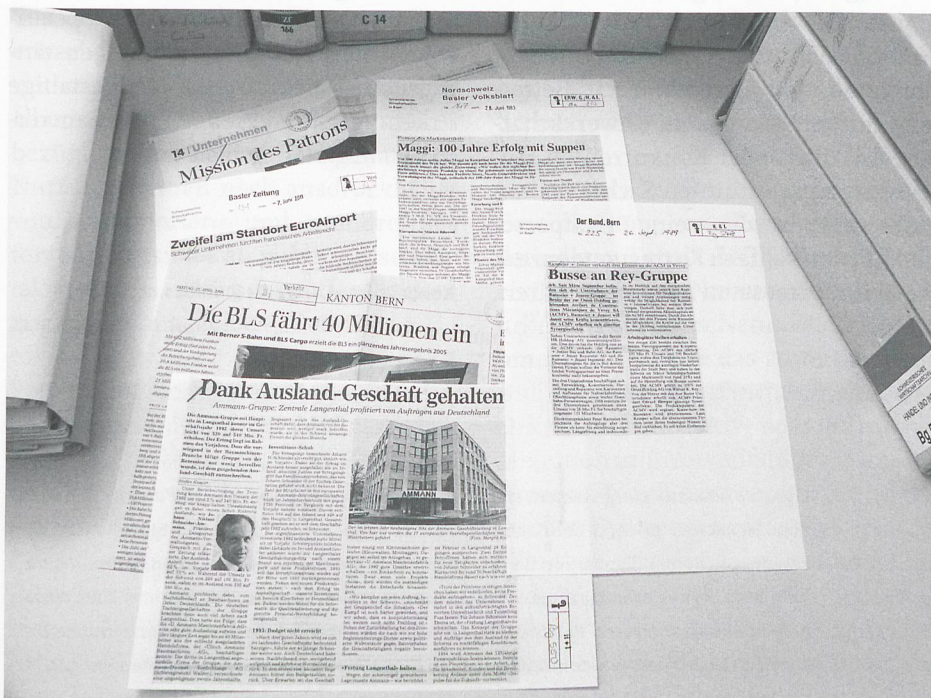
C 14

14 / Unternehmen
Mission des Patrons

Nordschweiz
Basler Volksblatt
Nr. 147 — 28. Juni 1983

Maggi: 100 Jahre Erfolg mit Suppen

Basler Zeitung
Nr. 151 — 7. Juni 2011

Zweifel am Standort EuroAirport
Schweizer Unternehmen fürchten französisches Arbeitsrecht

Der Bund, Bern
Nr. 225 — 26. Sept. 1989

Busse an Rey-Gruppe

KANTON BERN

Die BLS fährt 40 Millionen ein
Mit Berner S-Bahn und BLS Cargo erzielt die BLS ein glänzendes Jahresergebnis 2005

Dank Ausland-Geschäft gehalten
Ammann-Gruppe: Zentrale Langenthal profitiert von Aufträgen aus Deutschland

Investitions-Schub

1993: Dodger nicht erreicht

AMMANN

Erfolg Langenthal-hallen

Hg